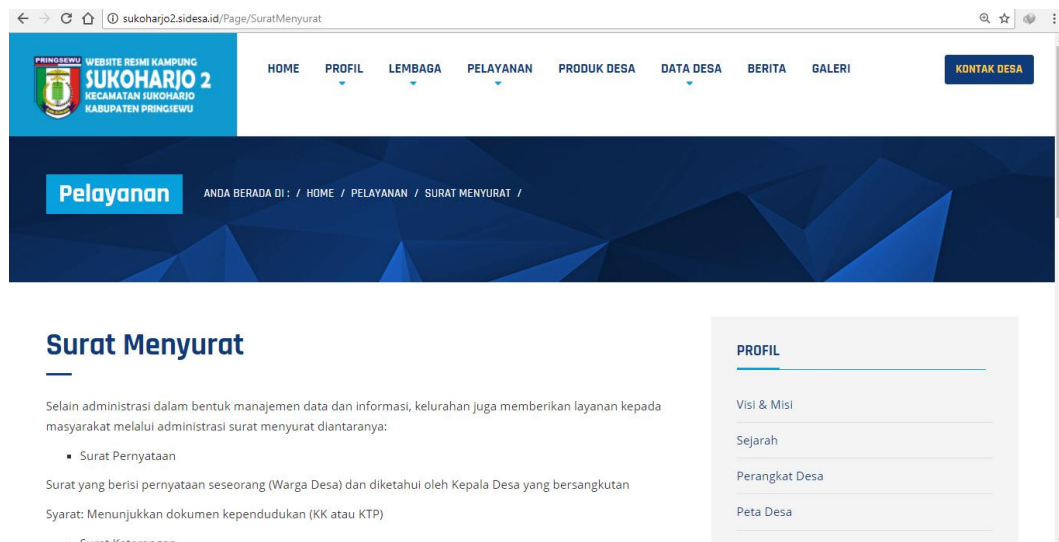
sukoharjo2.sidesa.id/Page/SuratMenyurat

PRINGSEWU WEBSITE RESMI KAMPUNG
SUKOHARJO 2
KECAMATAN SUKOHARJO
KABUPATEN PRINGSEWU

HOME PROFIL LEMBAGA PELAYANAN PRODUK DESA DATA DESA BERITA GALERI KONTAK DESA

Pelayanan

ANDA BERADA DI : / HOME / PELAYANAN / SURAT MENYURAT /

Surat Menyurat

Selain administrasi dalam bentuk manajemen data dan informasi, kelurahan juga memberikan layanan kepada masyarakat melalui administrasi surat menyurat diantaranya:

- Surat Pernyataan

Surat yang berisi pernyataan seseorang (Warga Desa) dan diketahui oleh Kepala Desa yang bersangkutan

Syarat: Menunjukkan dokumen kependudukan (KK atau KTP)

- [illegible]

PROFIL

Visi & Misi

Sejarah

Perangkat Desa

Peta Desa